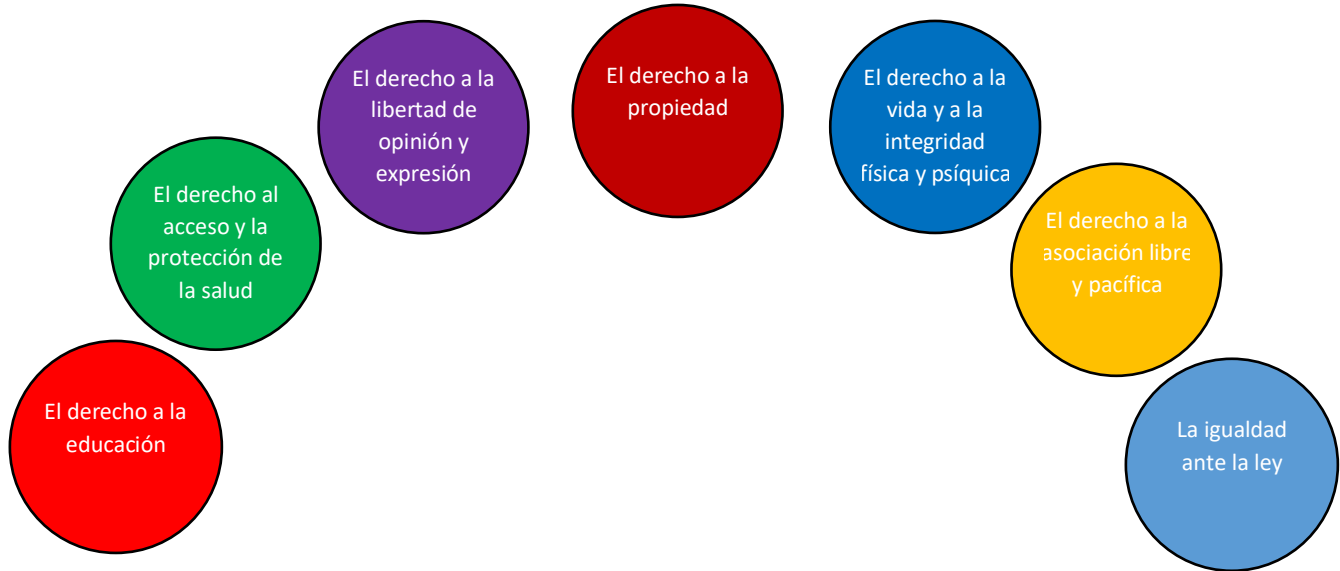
El derecho a la educación

El derecho al acceso y la protección de la salud

El derecho a la libertad de opinión y expresión

El derecho a la propiedad

El derecho a la vida y a la integridad física y psíquica

El derecho a la asociación libre y pacífica

La igualdad ante la ley